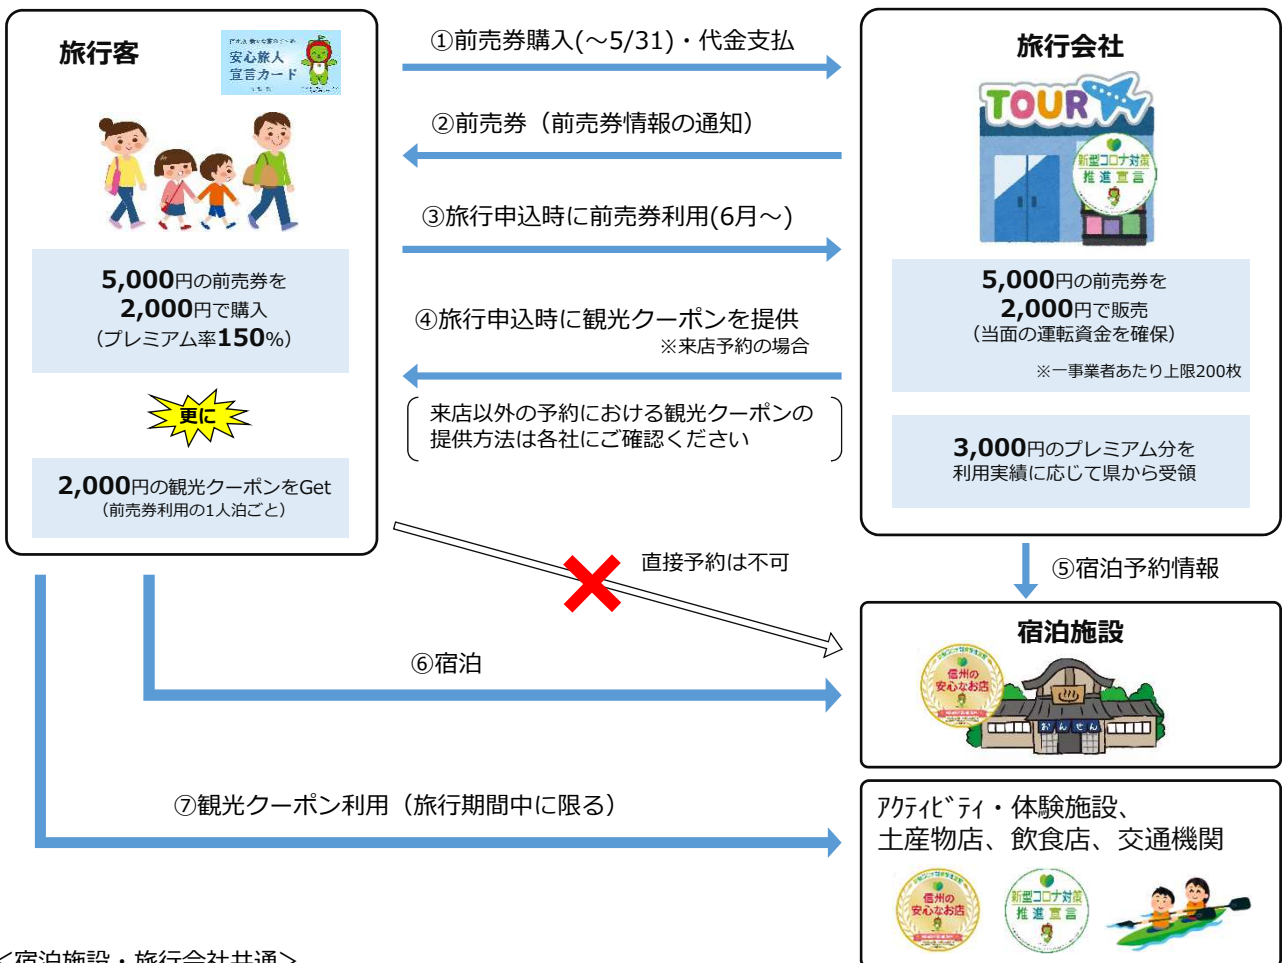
旅行客

安心旅人宣言カード

5,000円の前売券を
2,000円で購入
（プレミアム率150%）

更に

2,000円の観光クーポンをGet
（前売券利用の1人泊ごと）

①前売券購入(～5/31)・代金支払

②前売券（前売券情報の通知）

③旅行申込時に前売券利用(6月～)

④旅行申込時に観光クーポンを提供
※来店予約の場合

来店以外の予約における観光クーポンの提供方法は各社にご確認ください

直接予約は不可

旅行会社

TOUR

新型コロナ対策推進宣言

5,000円の前売券を
2,000円で販売
（当面の運転資金を確保）
※一事業者あたり上限200枚

3,000円のプレミアム分を
利用実績に応じて県から受領

⑤宿泊予約情報

宿泊施設

信州の安心なお店

おんせん

⑥宿泊

⑦観光クーポン利用（旅行期間中に限る）

ｱｸﾃｨﾋﾞﾃｨ・体験施設、
土産物店、飲食店、交通機関

信州の安心なお店

新型コロナ対策推進宣言

＜宿泊施設・旅行会社共通＞